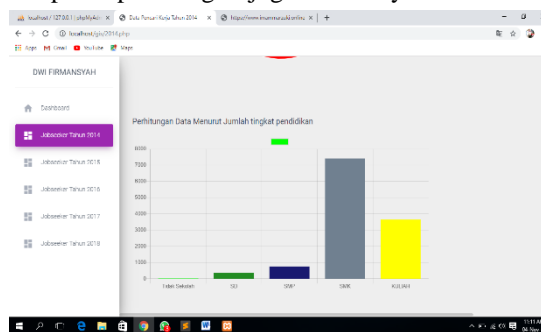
localhost / 127.0.0.1 / phpMyAdmin ×
Data Pencari Kerja Tahun 2014 ×
https://www.imamnurudin.ml ×
+

localhost/gis/2014.php

Apps
Gmail
YouTube
Maps

DWI FIRMANSYAH

Dashboard

Jobseeker Tahun 2014

Jobseeker Tahun 2015

Jobseeker Tahun 2016

Jobseeker Tahun 2017

Jobseeker Tahun 2018

Perhitungan Data Menurut Jumlah tingkat pendidikan

8000
7000
6000
5000
4000
3000
2000
1000
0

Tidak Sekolah
SD
SMP
SMK
KULIAH

11:11 AM
04-Nov